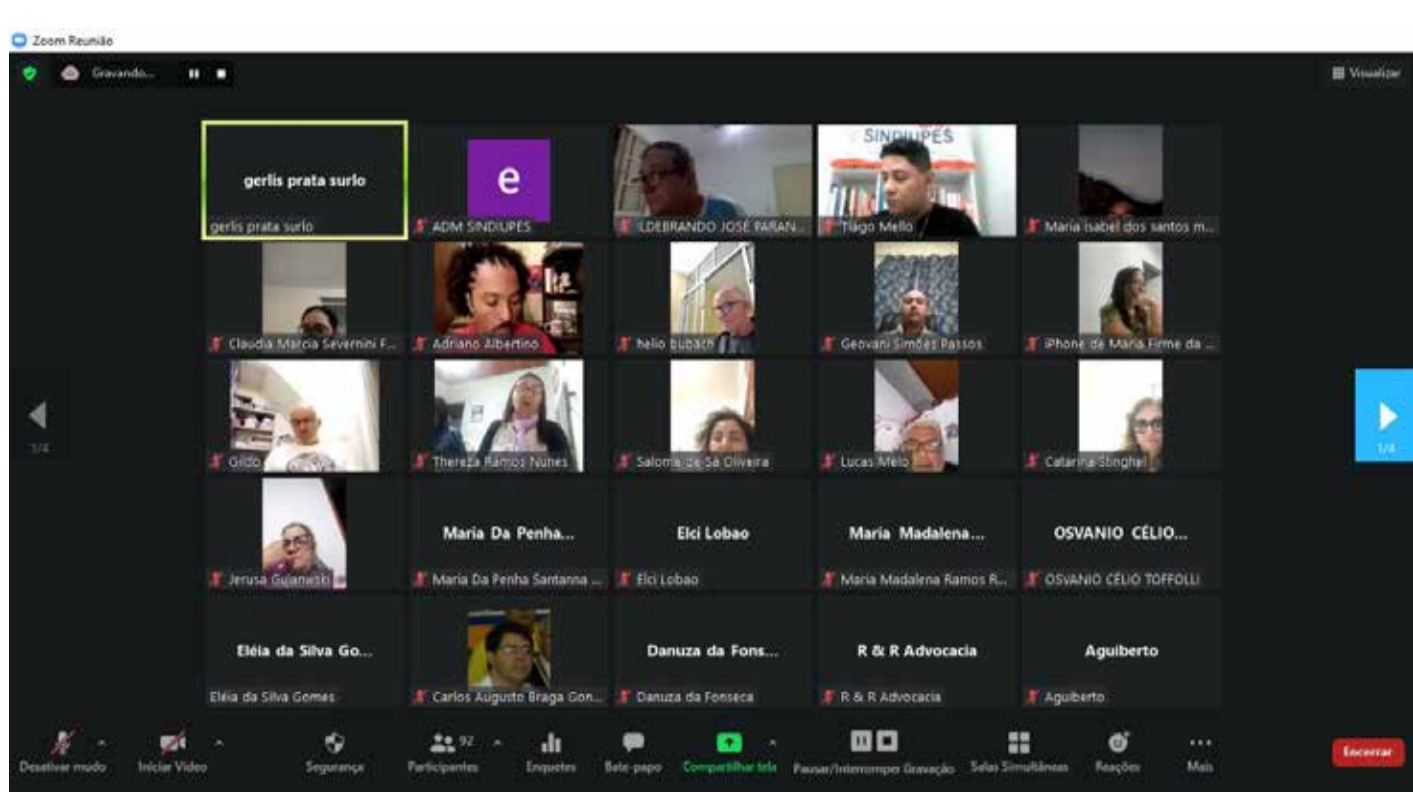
Zoom Reunião

Gravando...

Visualizar

gerlis prata surlo
gerlis prata surlo

e
ADM SINDIUPES

ILDEBRANDO JOSÉ PARAN...

SINDIUPES
Tiago Mello

Maria Isabel dos santos m...

Claudia Marcia Severnini F...

Adriano Albertino

helio bubach

Geovani Simões Passos

iPhone de Maria Firme da ...

1/4

Gildo

Thereza Ramos Nunes

Saloma de Sá Oliveira

Lucas Melo

Catarina Stinghel

1/4

Jerusa Gujanwski

Maria Da Penha...
Maria Da Penha Santanna ...

Elci Lobao
Elci Lobao

Maria Madalena...
Maria Madalena Ramos R...

OSVANIO CÉLIO...
OSVANIO CÉLIO TOFFOLLI

Eléia da Silva Go...
Eléia da Silva Gomes

Carlos Augusto Braga Gon...

Danuza da Fons...
Danuza da Fonseca

R & R Advocacia
R & R Advocacia

Aguiberto
Aguiberto

Desativar mudo
Iniciar Vídeo
Segurança
92
Participantes
Enquetes
Bate-papo
Compartilhar tela
Pausar/Interromper Gravação
Salas Simultâneas
Reações
Mais
Encerrar